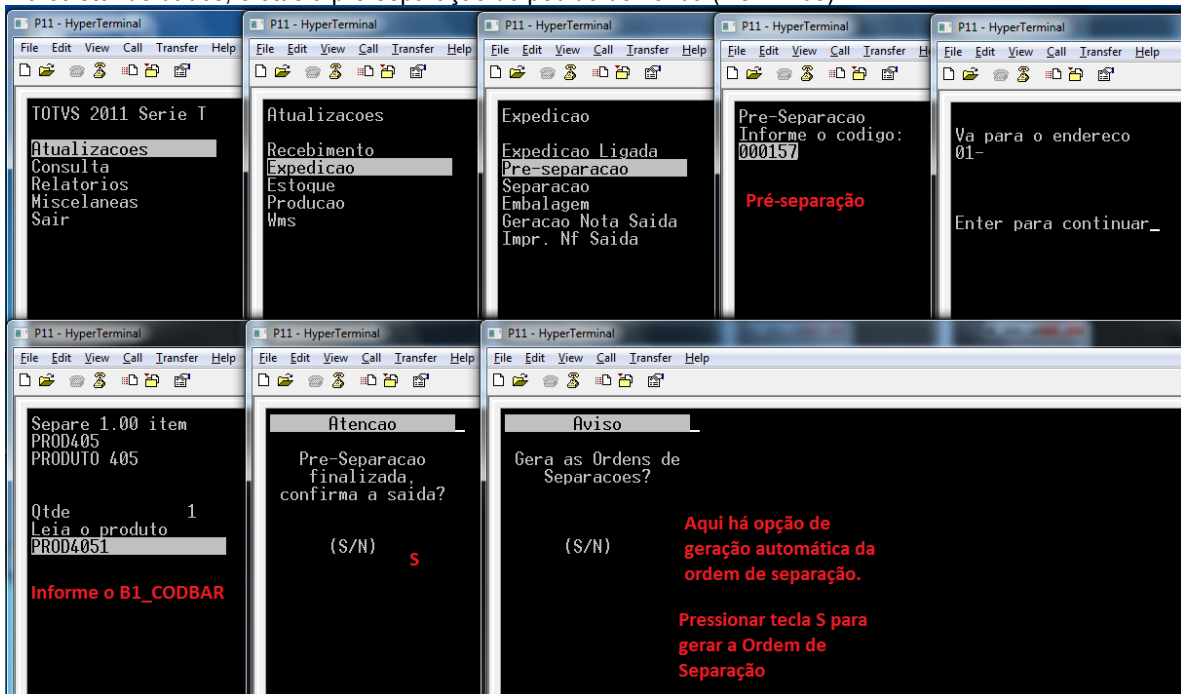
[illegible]

P11 - HyperTerminal
File Edit View Call Transfer Help

TOTVS 2011 Serie T

Atualizacoes
Consulta
Relatorios
Miscelaneas
Sair

P11 - HyperTerminal
File Edit View Call Transfer Help

Atualizacoes

Recebimento
Expedicao
Estoque
Producao
Wms

P11 - HyperTerminal
File Edit View Call Transfer Help

Expedicao

Expedicao Ligada
Pre-separacao
Separacao
Embalagem
Geracao Nota Saida
Impr. Nf Saida

P11 - HyperTerminal
File Edit View Call Transfer H

Pre-Separacao
Informe o codigo:
000157

Pré-separação

P11 - HyperTerminal
File Edit View Call Transfer Help

Va para o endereco
01-

Enter para continuar_

P11 - HyperTerminal
File Edit View Call Transfer Help

Separe 1.00 item
PROD405
PRODUTO 405

Qtde 1
Leia o produto
PROD4051

Informe o B1_CODBAR

P11 - HyperTerminal
File Edit View Call Transfer Help

Atencao

Pre-Separacao
finalizada,
confirma a saida?

(S/N)

S

P11 - HyperTerminal
File Edit View Call Transfer Help

Aviso

Gera as Ordens de
Separacoes?

(S/N)

Aqui há opção de geração automática da ordem de separação.

Pressionar tecla S para gerar a Ordem de Separação